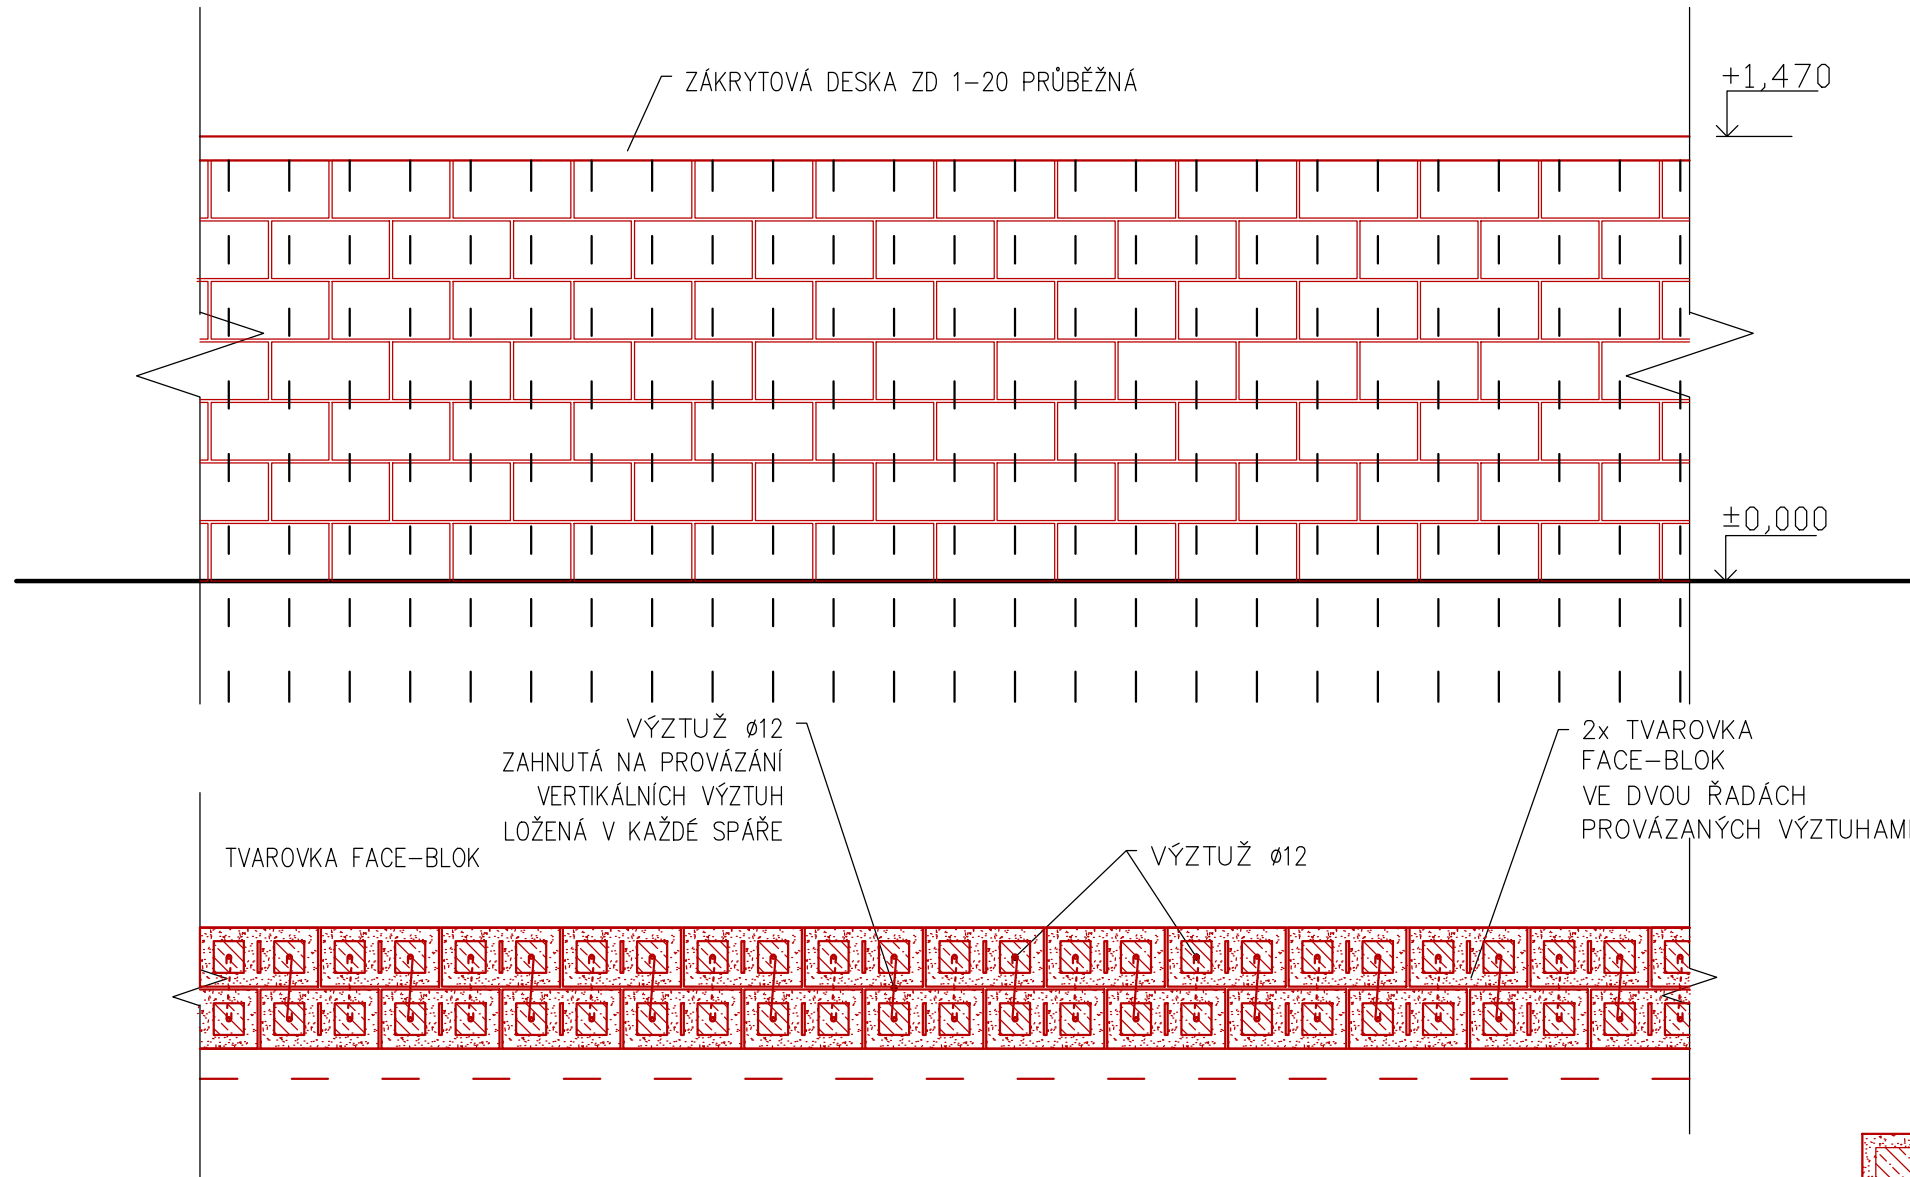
ZÁKRYTOVÁ DESKA ZD 1–20 PRŮBĚŽNÁ

+1,470

±0,000

VÝZTUŽ ø12
ZAHNUTÁ NA PROVÁZÁNÍ
VERTIKÁLNÍCH VÝZTUH
LOŽENÁ V KAŽDÉ SPÁŘE

TVAROVKA FACE–BLOK

VÝZTUŽ ø12

2x TVAROVKA
FACE–BLOK
VE DVOU ŘADÁCH
PROVÁZANÝCH VÝZTUHAMI